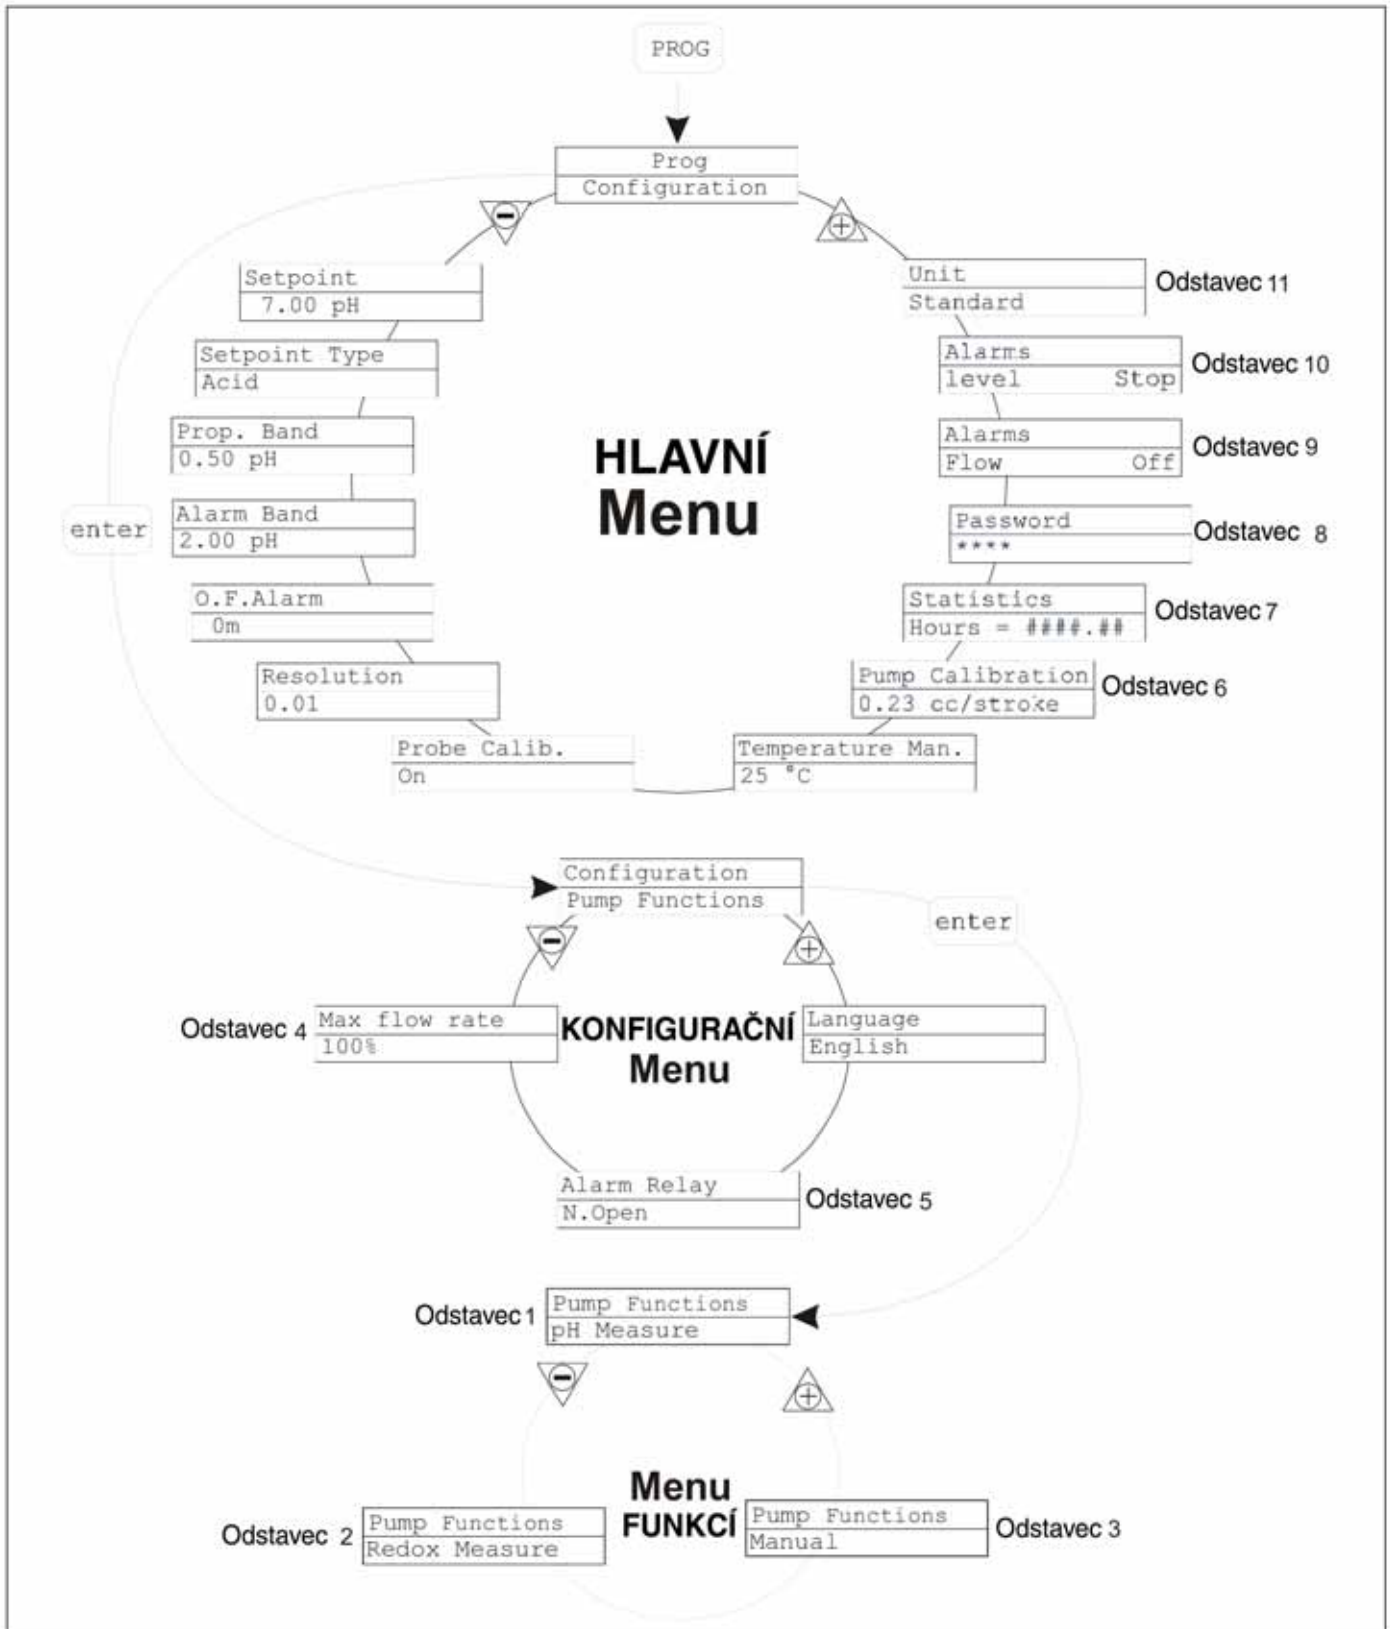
PROG

Prog
Configuration

Setpoint
7.00 pH

Setpoint Type
Acid

Prop. Band
0.50 pH

Alarm Band
2.00 pH

O.F.Alarm
0m

Resolution
0.01

Probe Calib.
On

enter

HLAVNÍ
Menu

Unit
Standard
Odstavec 11

Alarms
level Stop
Odstavec 10

Alarms
Flow Off
Odstavec 9

Password
****
Odstavec 8

Statistics
Hours = ####.##
Odstavec 7

Pump Calibration
0.23 cc/stroke
Odstavec 6

Temperature Man.
25 °C

Configuration
Pump Functions

enter

Odstavec 4
Max flow rate
100%

KONFIGURAČNÍ
Menu

Language
English

Alarm Relay
N.Open
Odstavec 5

Odstavec 1
Pump Functions
pH Measure

Menu
FUNKCÍ

Odstavec 2
Pump Functions
Redox Measure

Pump Functions
Manual
Odstavec 3